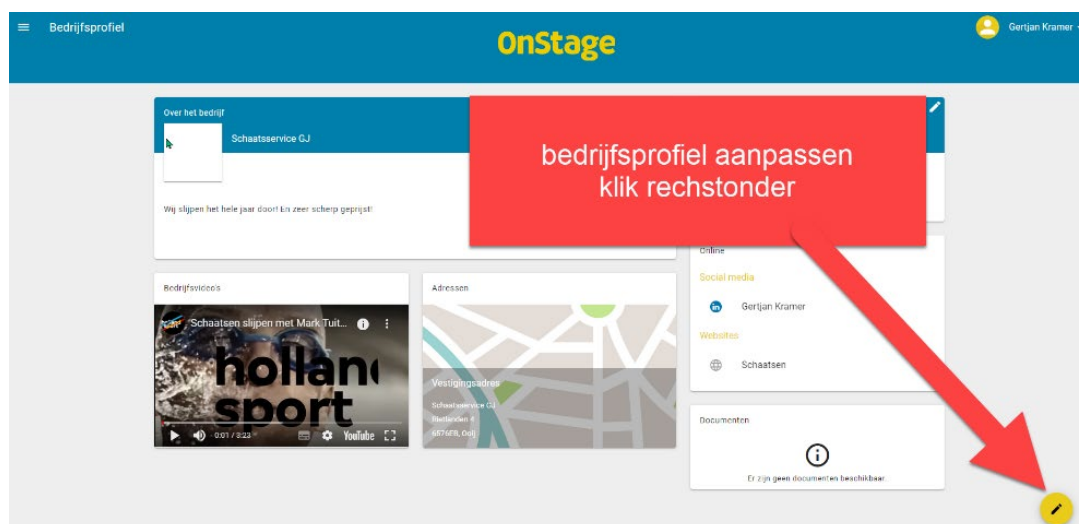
Bedrijfsprofiel

OnStage

Gertjan Kramer

Over het bedrijf

Schaatsservice GJ

Wij slijpen het hele jaar door! En zeer scherp geprijst!

bedrijfsprofiel aanpassen klik rechstonder

Online

Social media

Gertjan Kramer

Websites

Schaatsen

Bedrijfsvideo's

Schaatsen slijpen met Mark Tuit...

holland sport

0:01 / 3:23

YouTube

Adressen

Vestigingsadres

Schaatsservice GJ

Bletlanden 4

6576TB, Ooij

Documenten

Er zijn geen documenten beschikbaar.